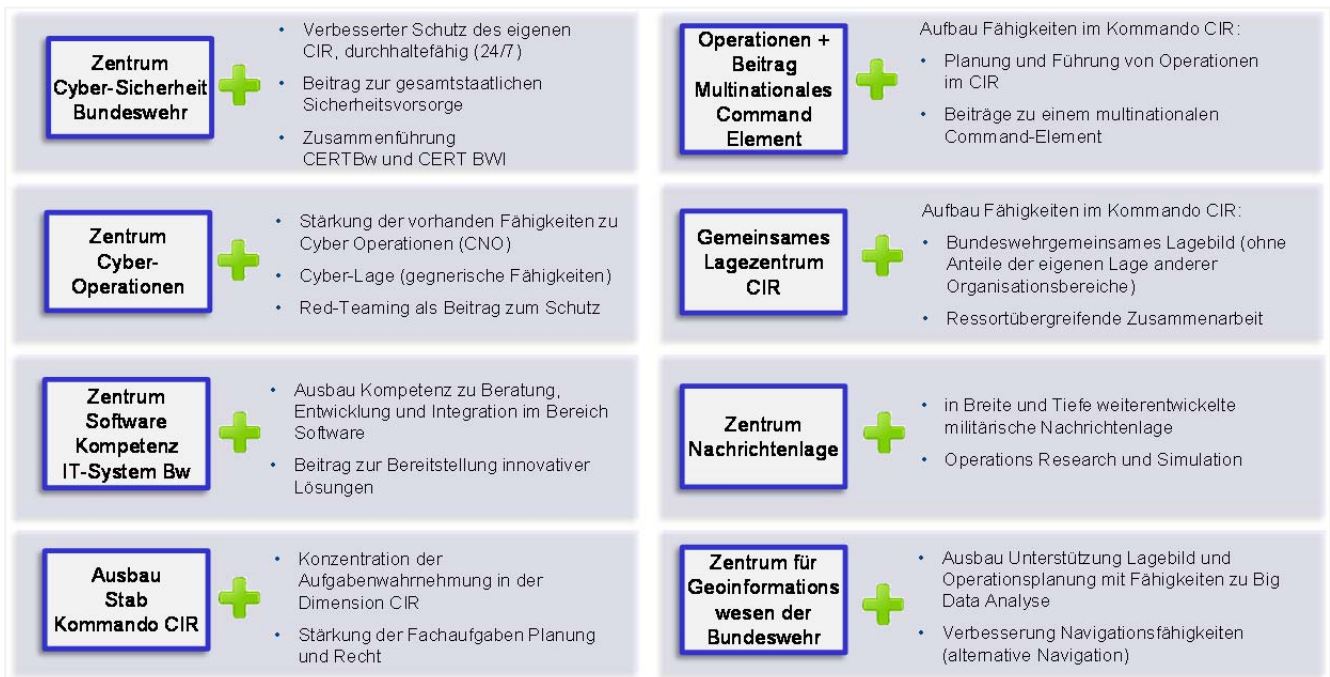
Zentrum Cyber-Sicherheit Bundeswehr

• Verbesserter Schutz des eigenen CIR, durchhaltefähig (24/7)
• Beitrag zur gesamtstaatlichen Sicherheitsvorsorge
• Zusammenführung CERTBw und CERT BWI

Operationen + Beitrag Multinationales Command Element

Aufbau Fähigkeiten im Kommando CIR:
• Planung und Führung von Operationen im CIR
• Beiträge zu einem multinationalen Command-Element

Zentrum Cyber-Operationen

• Stärkung der vorhanden Fähigkeiten zu Cyber Operationen (CNO)
• Cyber-Lage (gegnerische Fähigkeiten)
• Red-Teaming als Beitrag zum Schutz

Gemeinsames Lagezentrum CIR

Aufbau Fähigkeiten im Kommando CIR:
• Bundeswehrgemeinsames Lagebild (ohne Anteile der eigenen Lage anderer Organisationsbereiche)
• Ressortübergreifende Zusammenarbeit

Zentrum Software Kompetenz IT-System Bw

• Ausbau Kompetenz zu Beratung, Entwicklung und Integration im Bereich Software
• Beitrag zur Bereitstellung innovativer Lösungen

Zentrum Nachrichtenlage

• in Breite und Tiefe weiterentwickelte militärische Nachrichtenlage
• Operations Research und Simulation

Ausbau Stab Kommando CIR

• Konzentration der Aufgabenwahrnehmung in der Dimension CIR
• Stärkung der Fachaufgaben Planung und Recht

Zentrum für Geoinformationswesen der Bundeswehr

• Ausbau Unterstützung Lagebild und Operationsplanung mit Fähigkeiten zu Big Data Analyse
• Verbesserung Navigationsfähigkeiten (alternative Navigation)